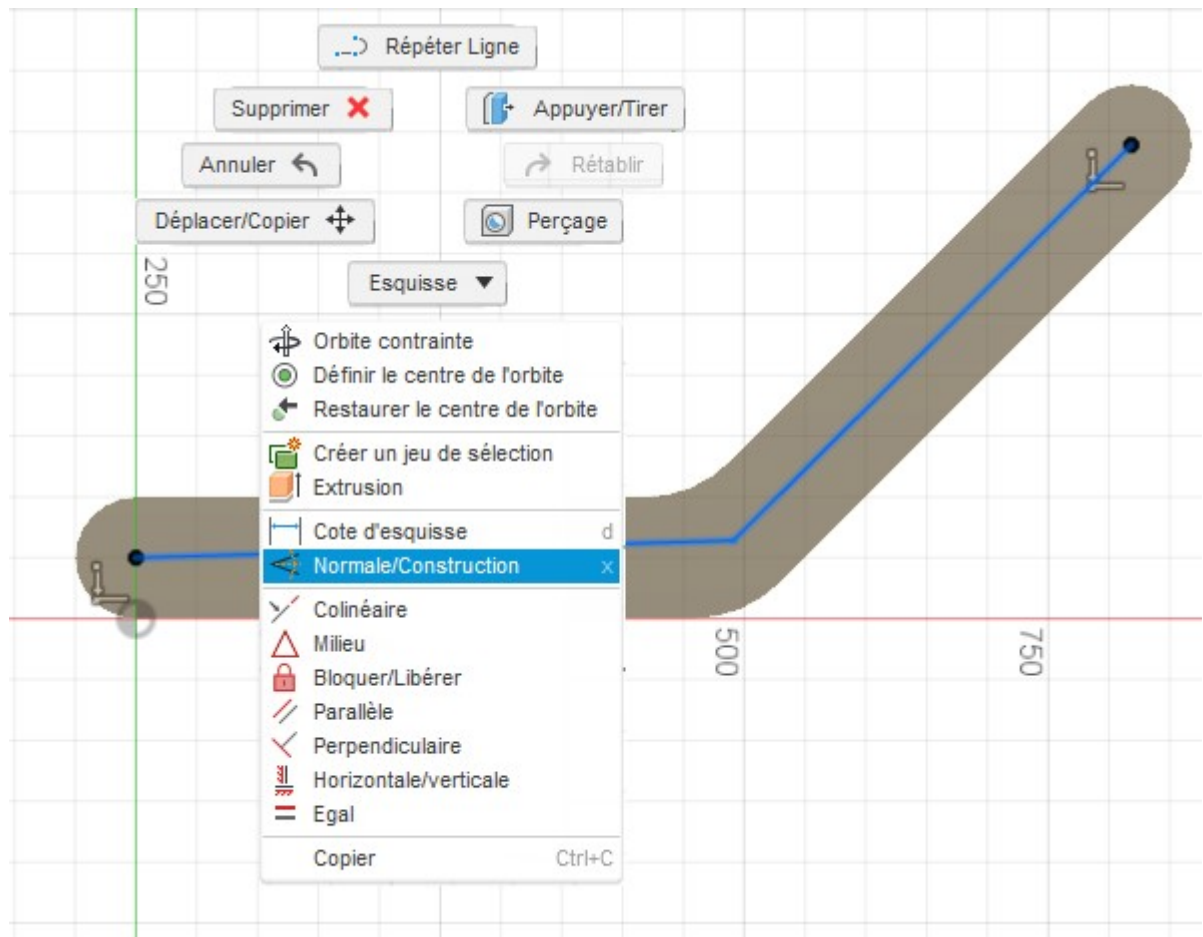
Répéter Ligne

Supprimer

Appuyer/Tirer

Annuler

Rétablir

Déplacer/Copier

Perçage

250

Esquisse ▼

Orbite contrainte
Définir le centre de l'orbite
Restaurer le centre de l'orbite
Créer un jeu de sélection
Extrusion
Cote d'esquisse d
Normale/Construction x
Colinéaire
Milieu
Bloquer/Libérer
Parallèle
Perpendiculaire
Horizontale/verticale
Egal
Copier Ctrl+C

500

750